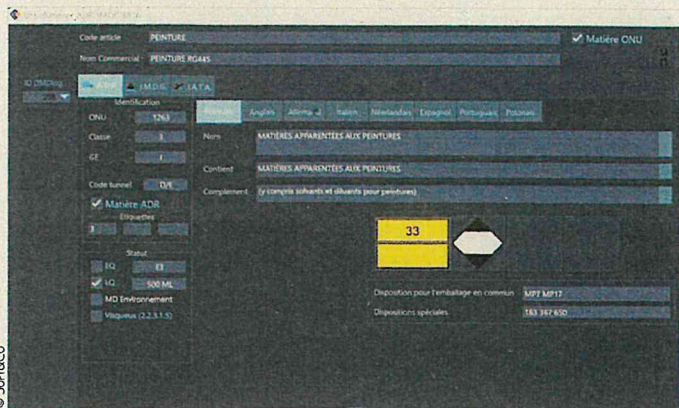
Code article PEINTURE

Nom Commercial PEINTURE R0445

Matière ONU

ADR IMDG IATA

Identification

ONU 1263

Classe 3

GE I

Code tunnel D/E

Matière ADR

Etiquettes

3

Statut

EQ E3

LQ 500 ML

MD Environnement

Visqueux (2.2.3.1.5)

Français Anglais Allemand Italien Néerlandais Espagnol Portugais Polonais

Nom MATIÈRES APPARENTÉES AUX PEINTURES

Contient MATIÈRES APPARENTÉES AUX PEINTURES

Complément (y compris solvants et diluants pour peintures)

33

Disposition pour l'emballage en commun MP7 MP17

Dispositions spéciales 163 367 650

© Soframo